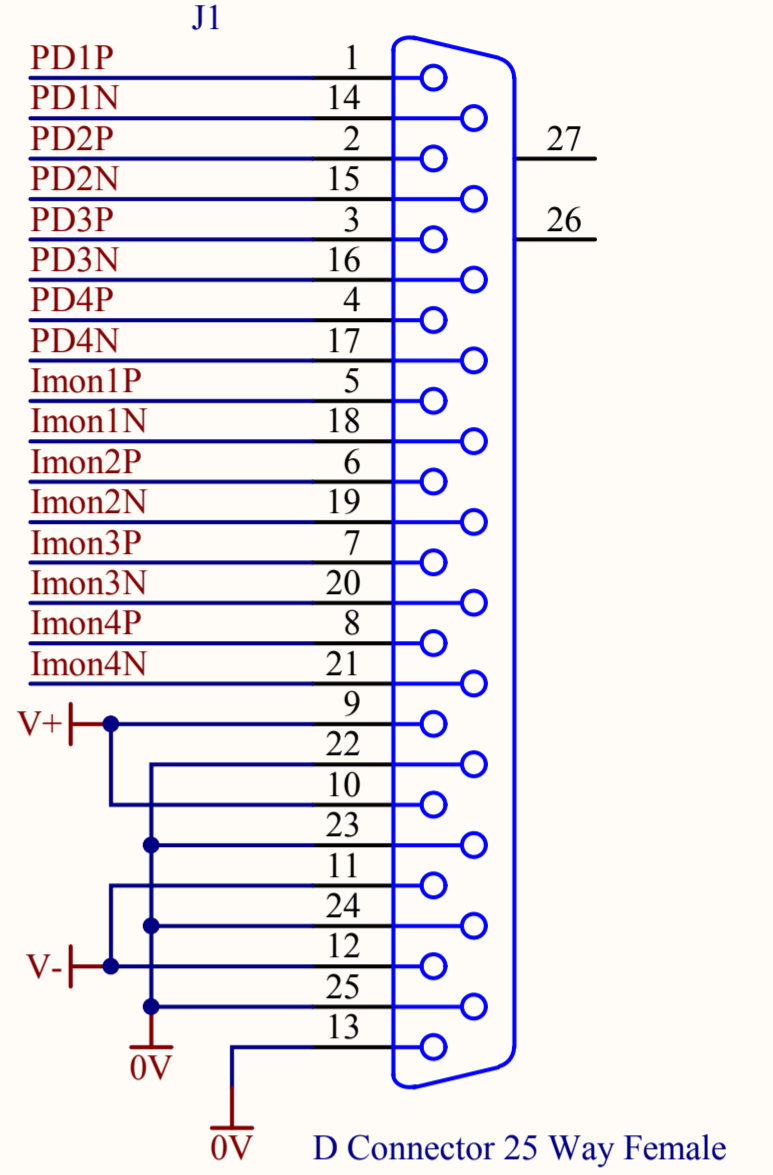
J1

PD1P 1
PD1N 14
PD2P 2
PD2N 15
PD3P 3
PD3N 16
PD4P 4
PD4N 17
Imon1P 5
Imon1N 18
Imon2P 6
Imon2N 19
Imon3P 7
Imon3N 20
Imon4P 8
Imon4N 21
V+ 9
22
10
23
11
24
V- 12
25
13
0V
0V

27
26

D Connector 25 Way Female